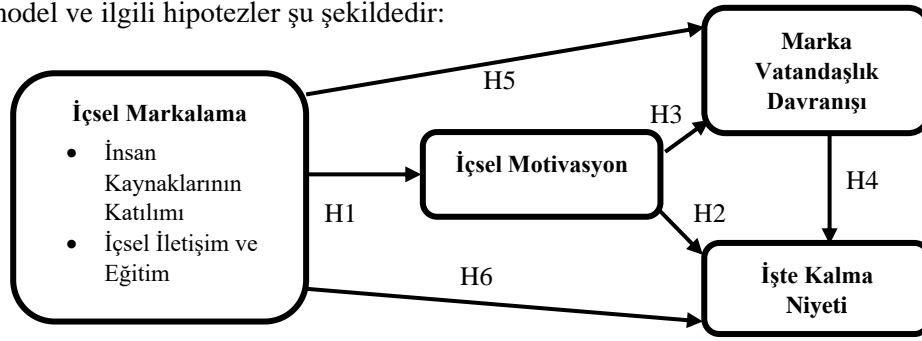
nodel ve ilgili hipotezler şu şekildedir:

İçsel Markalama
- İnsan Kaynaklarının Katılımı
- İçsel İletişim ve Eğitim

H5

H1

H6

İçsel Motivasyon

H3

H2

Marka Vatandaşlık Davranışı

H4

İşte Kalma Niyeti